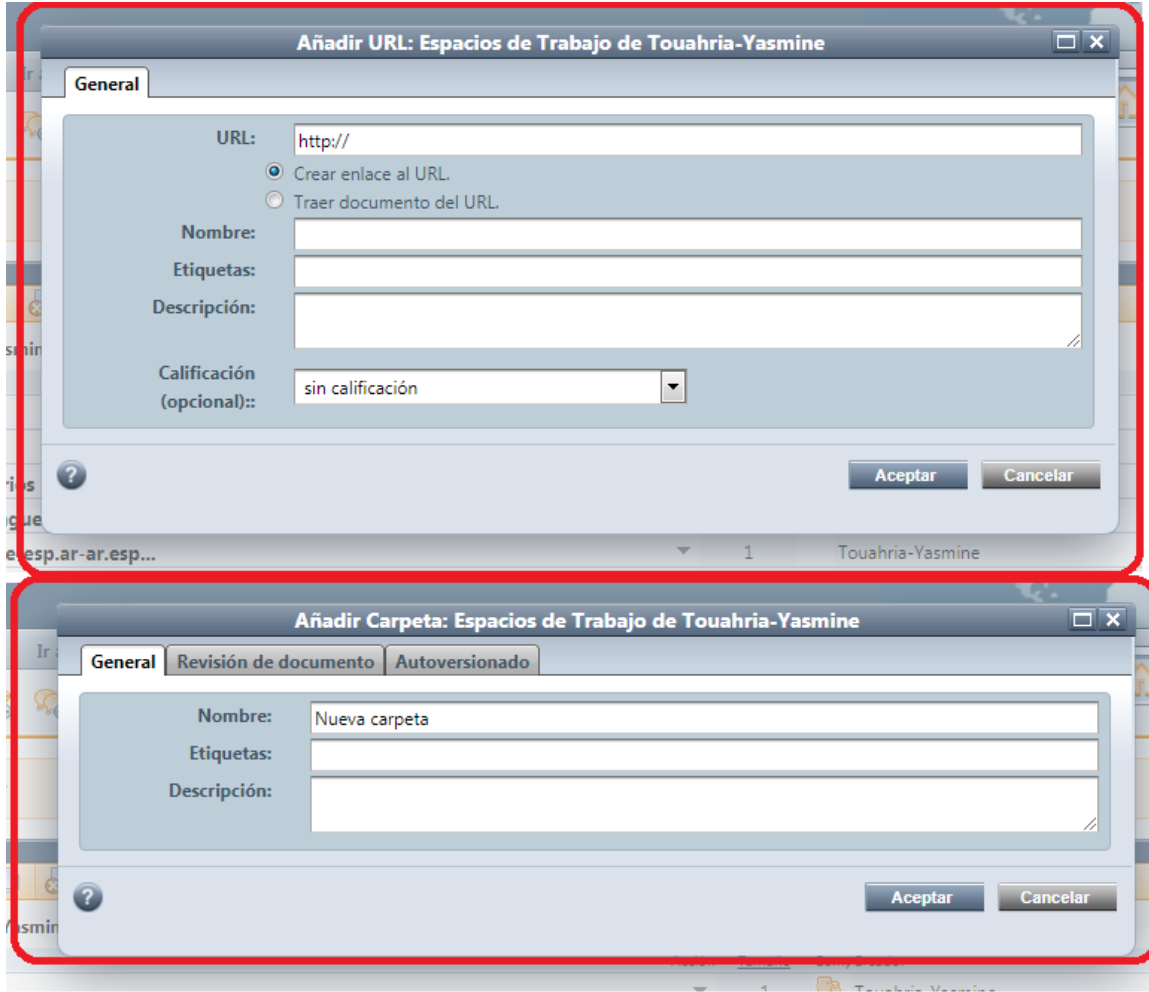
Añadir URL: Espacios de Trabajo de Touahria-Yasmine

General

URL: http://

Crear enlace al URL.

Traer documento del URL.

Nombre:

Etiquetas:

Descripción:

Calificación (opcional)::

sin calificación

Aceptar

Cancelar

esp.ar-ar.esp... 1 Touahria-Yasmine

Añadir Carpeta: Espacios de Trabajo de Touahria-Yasmine

General

Revisión de documento

Autoversionado

Nombre: Nueva carpeta

Etiquetas:

Descripción:

Aceptar

Cancelar